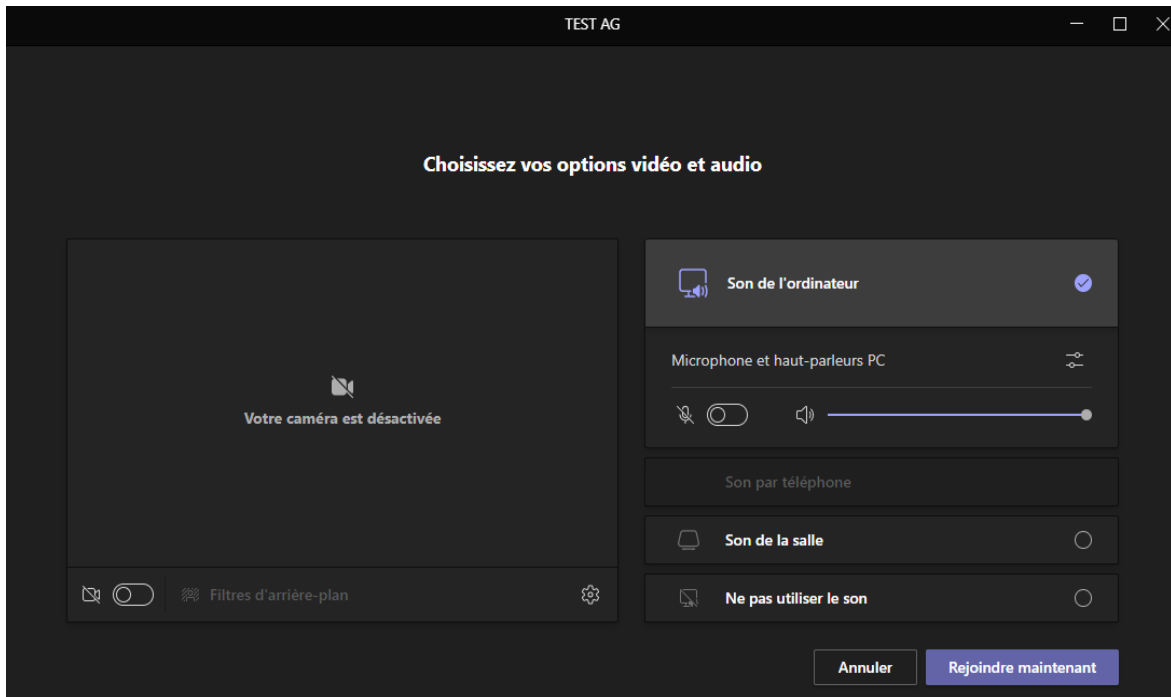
TEST AG

Choisissez vos options vidéo et audio

Votre caméra est désactivée

Filtres d'arrière-plan

Son de l'ordinateur

Microphone et haut-parleurs PC

Son par téléphone

Son de la salle

Ne pas utiliser le son

Annuler

Rejoindre maintenant